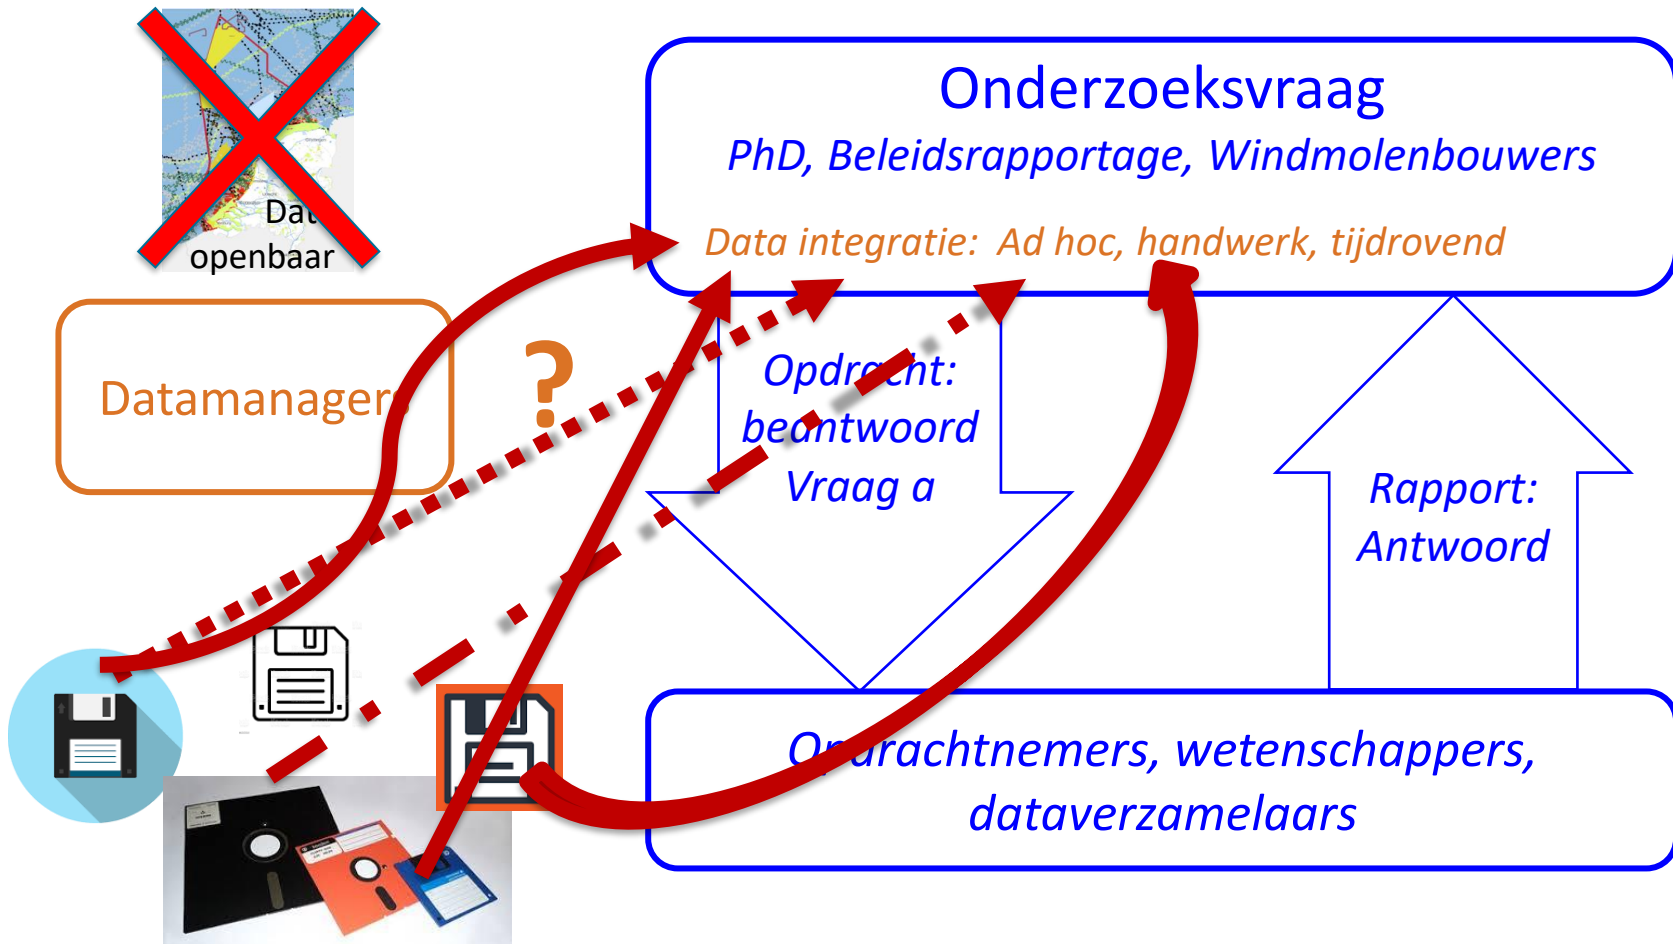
Dat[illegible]
openbaar

Datamanagers

?

Onderzoeksvraag

PhD, Beleidsrapportage, Windmolenbouwers

Data integratie: Ad hoc, handwerk, tijdrovend

Opdr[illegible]ht:
beantwoord
Vraag a

Rapport:
Antwoord

O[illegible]rachtnemers, wetenschappers,
dataverzamelaars